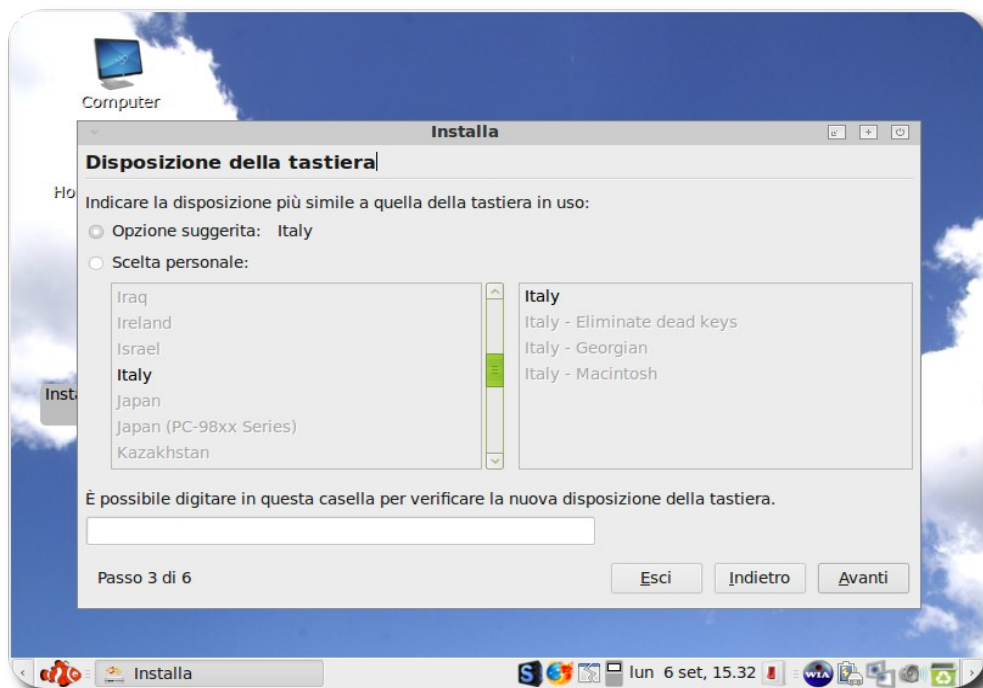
Computer

Ho

Insta

Installa

Disposizione della tastiera

Indicare la disposizione più simile a quella della tastiera in uso:

Opzione suggerita: Italy

Scelta personale:

| |
|---|
| Iraq |
| Ireland |
| Israel |
| Italy |
| Japan |
| Japan (PC-98xx Series) |
| Kazakhstan |

| |
|---|
| Italy |
| Italy - Eliminate dead keys |
| Italy - Georgian |
| Italy - Macintosh |

È possibile digitare in questa casella per verificare la nuova disposizione della tastiera.

Passo 3 di 6

Esci Indietro Avanti

Installa

lun 6 set, 15.32